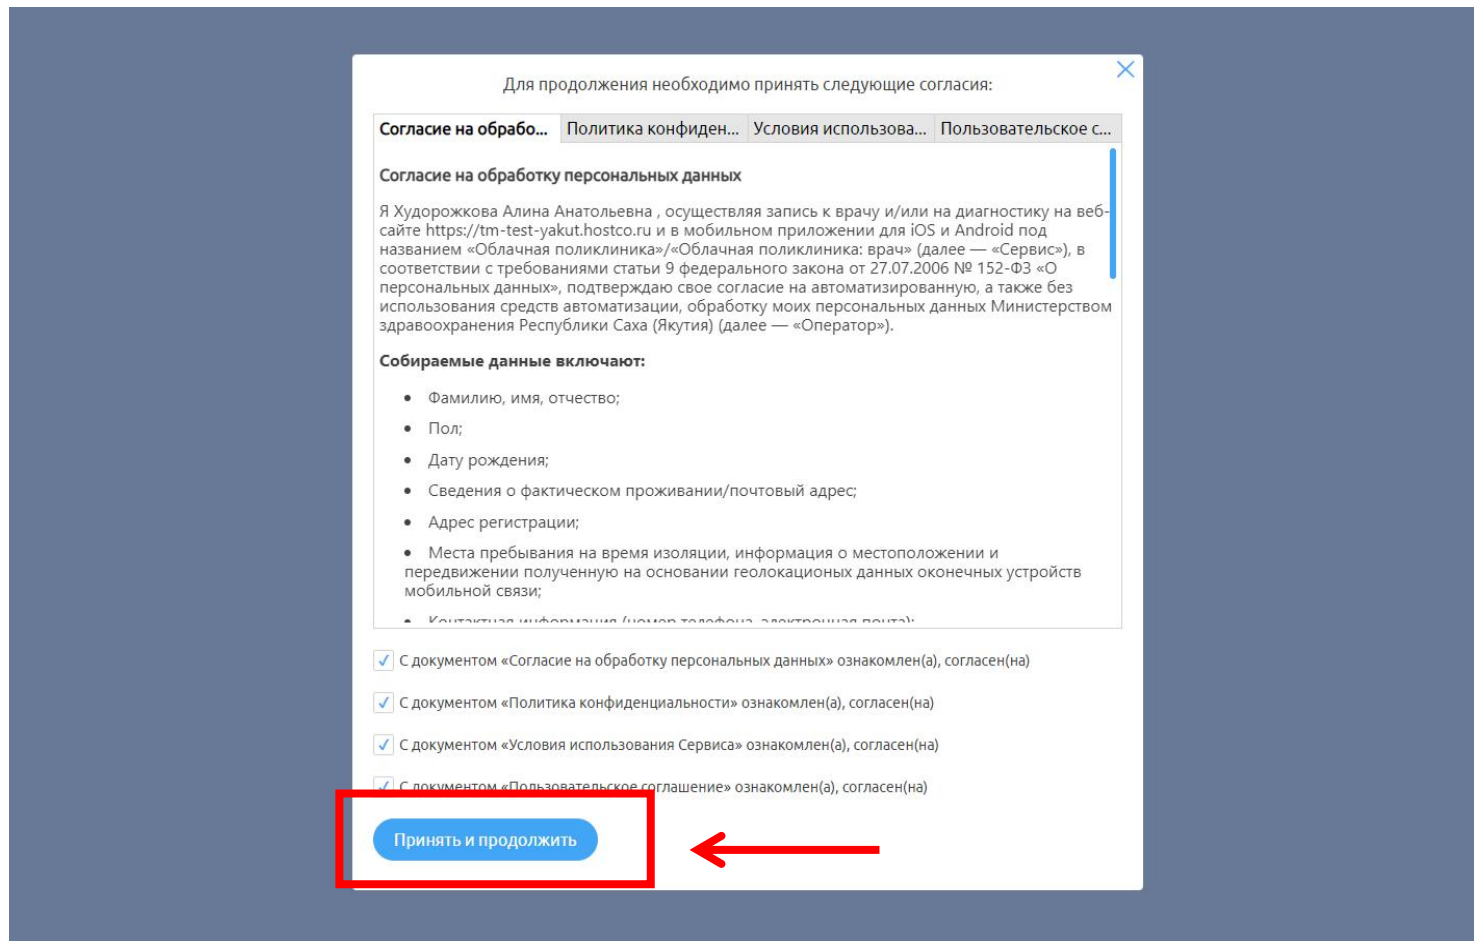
Для продолжения необходимо принять следующие согласия:

Согласие на обрабо... | Политика конфиден... | Условия использова... | Пользовательское с...

Согласие на обработку персональных данных

Я Худорожкова Алина Анатольевна , осуществляя запись к врачу и/или на диагностику на веб-сайте https://tm-test-yakut.hostco.ru и в мобильном приложении для iOS и Android под названием «Облачная поликлиника»/«Облачная поликлиника: врач» (далее — «Сервис»), в соответствии с требованиями статьи 9 федерального закона от 27.07.2006 № 152-ФЗ «О персональных данных», подтверждаю свое согласие на автоматизированную, а также без использования средств автоматизации, обработку моих персональных данных Министерством здравоохранения Республики Саха (Якутия) (далее — «Оператор»).

Собираемые данные включают:

• Фамилию, имя, отчество;
• Пол;
• Дату рождения;
• Сведения о фактическом проживании/почтовый адрес;
• Адрес регистрации;
• Места пребывания на время изоляции, информация о местоположении и передвижении полученную на основании геолокационых данных оконечных устройств мобильной связи;
• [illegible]

✓ С документом «Согласие на обработку персональных данных» ознакомлен(а), согласен(на)

✓ С документом «Политика конфиденциальности» ознакомлен(а), согласен(на)

✓ С документом «Условия использования Сервиса» ознакомлен(а), согласен(на)

✓ С документом «Пользовательское соглашение» ознакомлен(а), согласен(на)

Принять и продолжить